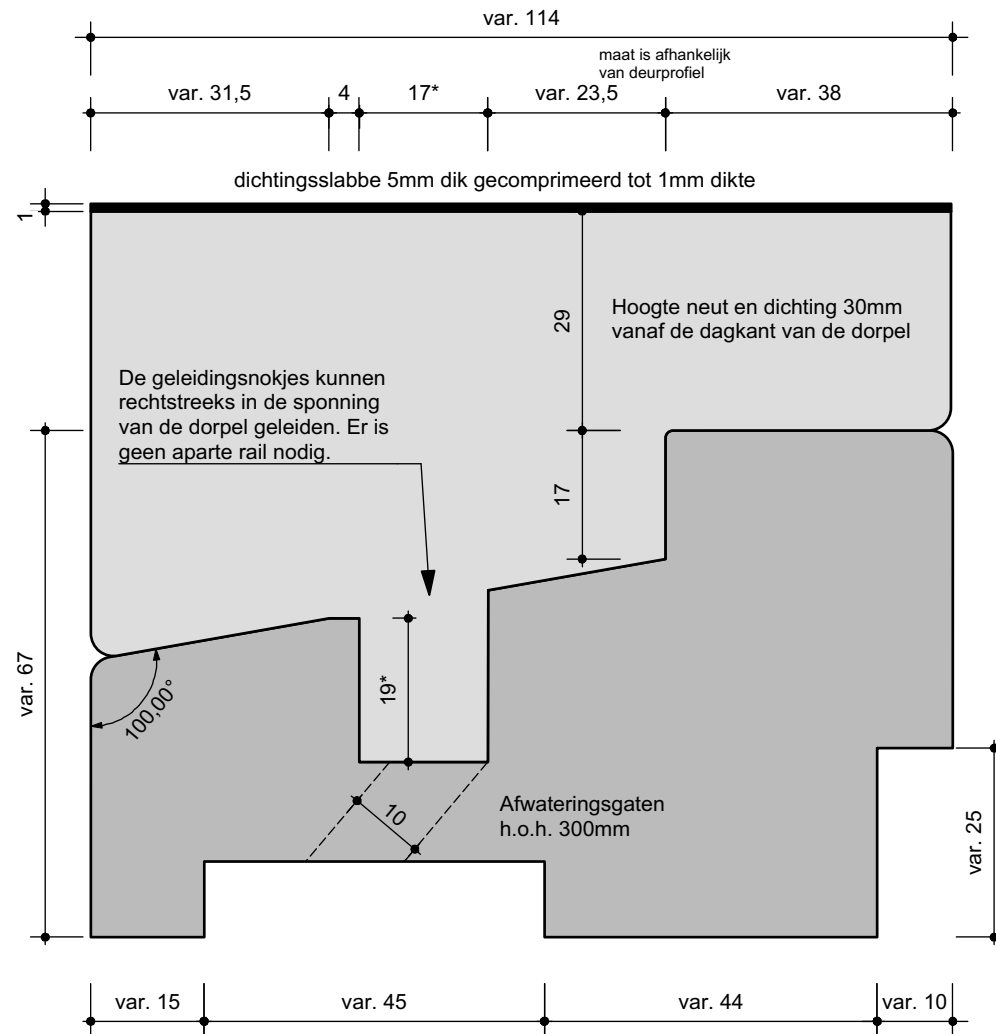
var. 114

maat is afhankelijk van deurprofiel

var. 31,5
4
17*
var. 23,5
var. 38

dichtingsslabbe 5mm dik gecomprimeerd tot 1mm dikte

1

29

Hoogte neut en dichting 30mm vanaf de dagkant van de dorpel

De geleidingsnokjes kunnen rechtstreeks in de sponning van de dorpel geleiden. Er is geen aparte rail nodig.

17

var. 67

100,00°

19*

10

Afwateringsgaten h.o.h. 300mm

var. 25

var. 15
var. 45
var. 44
var. 10